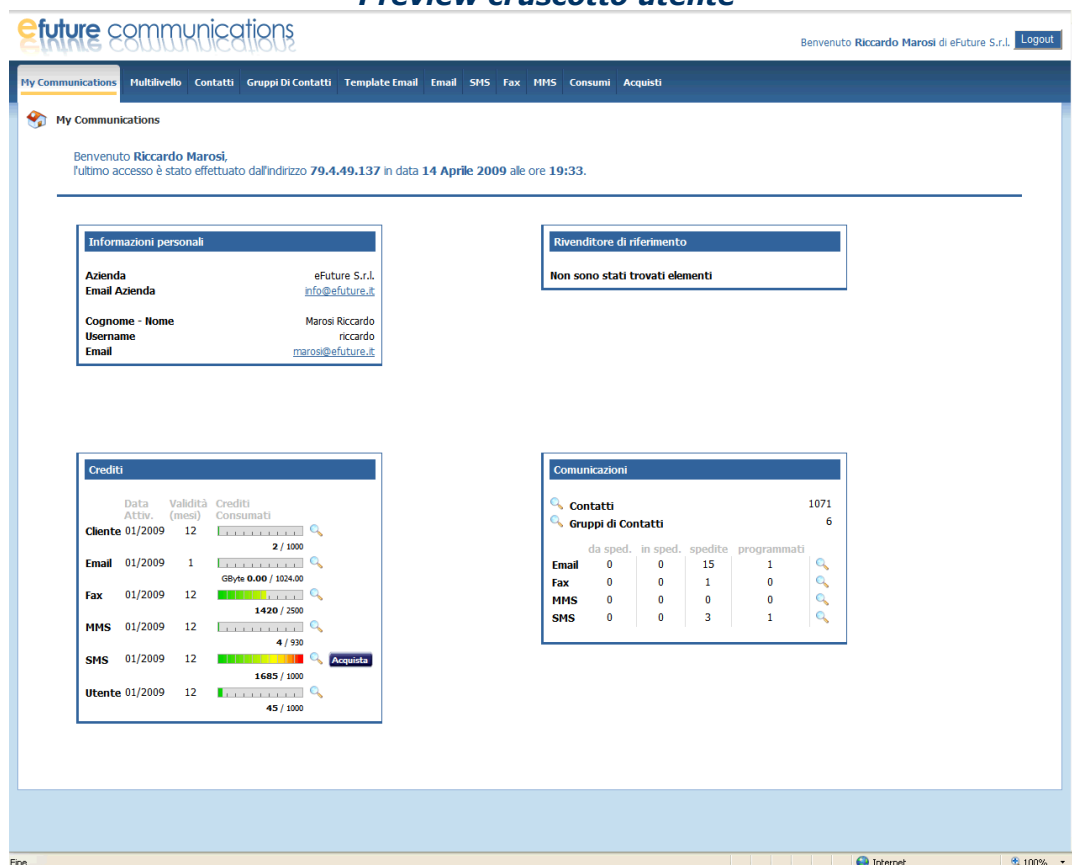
Preview cruscotto utente

efuture communications

Benvenuto Riccardo Marosi di eFuture S.r.l. Logout

My Communications Multilivello Contatti Gruppi Di Contatti Template Email Email SMS Fax MMS Consumi Acquisti

My Communications

Benvenuto Riccardo Marosi,
l'ultimo accesso è stato effettuato dall'indirizzo 79.4.49.137 in data 14 Aprile 2009 ale ore 19:33.

Informazioni personali

Azienda eFuture S.r.l.
Email Azienda info@efuture.it

Cognome - Nome Marosi Riccardo
Username riccardo
Email marosi@efuture.it

Rivenditore di riferimento

Non sono stati trovati elementi

Crediti

| | Data Attiv. | Validità (mesi) | Crediti Consumati |
|---|---|---|---|
| Cliente | 01/2009 | 12 | 2 / 1000 |
| Email | 01/2009 | 1 | GByte 0.00 / 1024.00 |
| Fax | 01/2009 | 12 | 1420 / 2500 |
| MMS | 01/2009 | 12 | 4 / 930 |
| SMS | 01/2009 | 12 | 1685 / 1000 Acquista |
| Utente | 01/2009 | 12 | 45 / 1000 |

Comunicazioni

Contatti 1071
Gruppi di Contatti 6

| | da sped. | in sped. | spedite | programmati |
|---|---|---|---|---|
| Email | 0 | 0 | 15 | 1 |
| Fax | 0 | 0 | 1 | 0 |
| MMS | 0 | 0 | 0 | 0 |
| SMS | 0 | 0 | 3 | 1 |

Fine Internet 100%